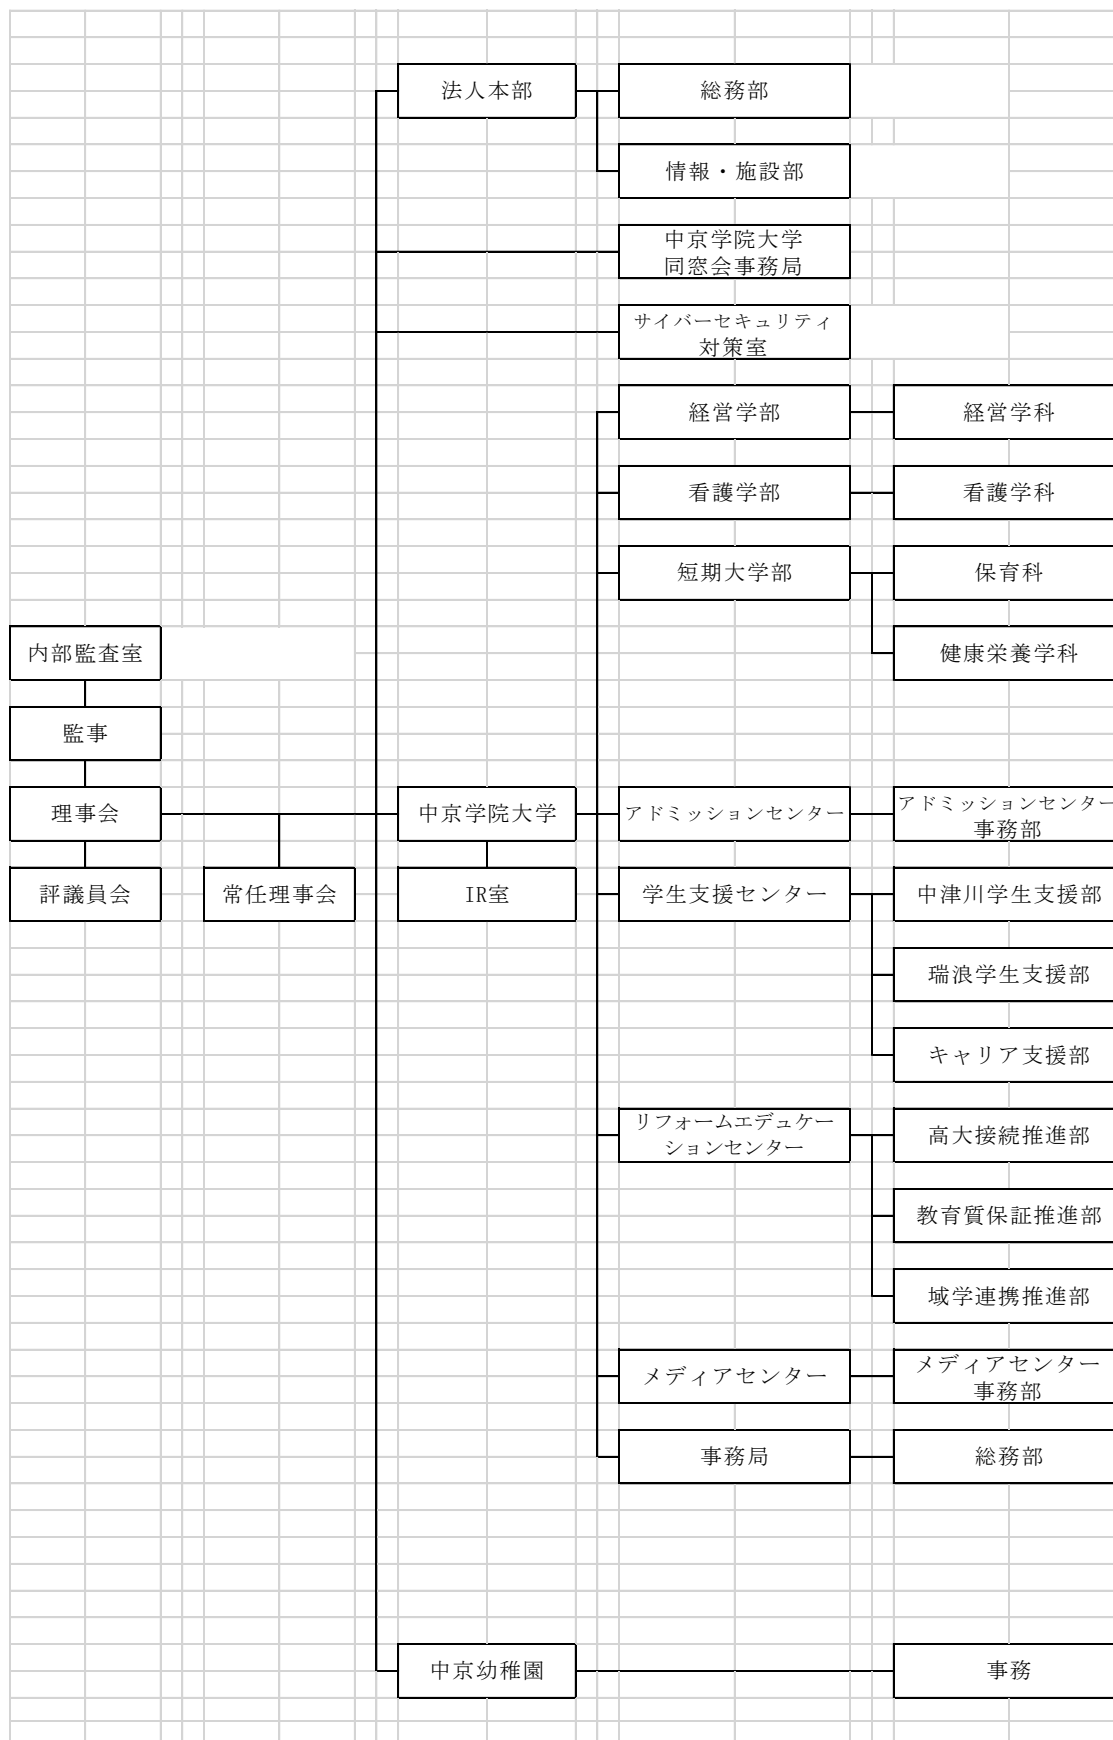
法人本部
総務部
情報・施設部
中京学院大学
同窓会事務局
サイバーセキュリティ
対策室
経営学部
経営学科
看護学部
看護学科
短期大学部
保育科
健康栄養学科
内部監査室
監事
理事会
中京学院大学
アドミッションセンター
アドミッションセンター
事務部
評議員会
常任理事会
IR室
学生支援センター
中津川学生支援部
瑞浪学生支援部
キャリア支援部
リフォームエデュケーションセンター
高大接続推進部
教育質保証推進部
域学連携推進部
メディアセンター
メディアセンター
事務部
事務局
総務部
中京幼稚園
事務